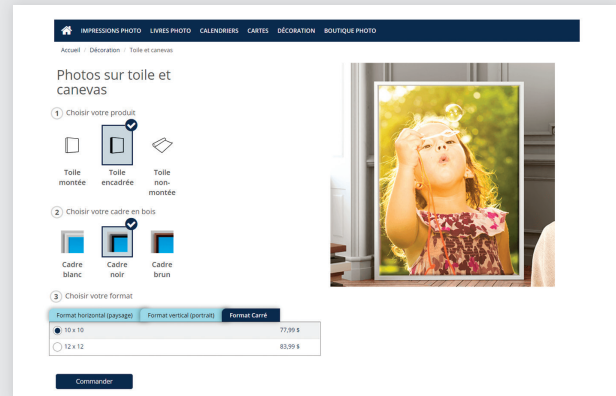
IMPRESSIONS PHOTO LIVRES PHOTO CALENDRIERS CARTES DÉCORATION BOUTIQUE PHOTO

Accueil / Décoration / Toile et canevas

Photos sur toile et canevas

1 Choisir votre produit

Toile montée

Toile encadrée

Toile non-montée

2 Choisir votre cadre en bois

Cadre blanc

Cadre noir

Cadre brun

3 Choisir votre format

Format horizontal (paysage)

Format vertical (portrait)

Format Carré

| | |
|---|---|
| 10 x 10 | 77,99 $ |
| 12 x 12 | 83,99 $ |

Commander